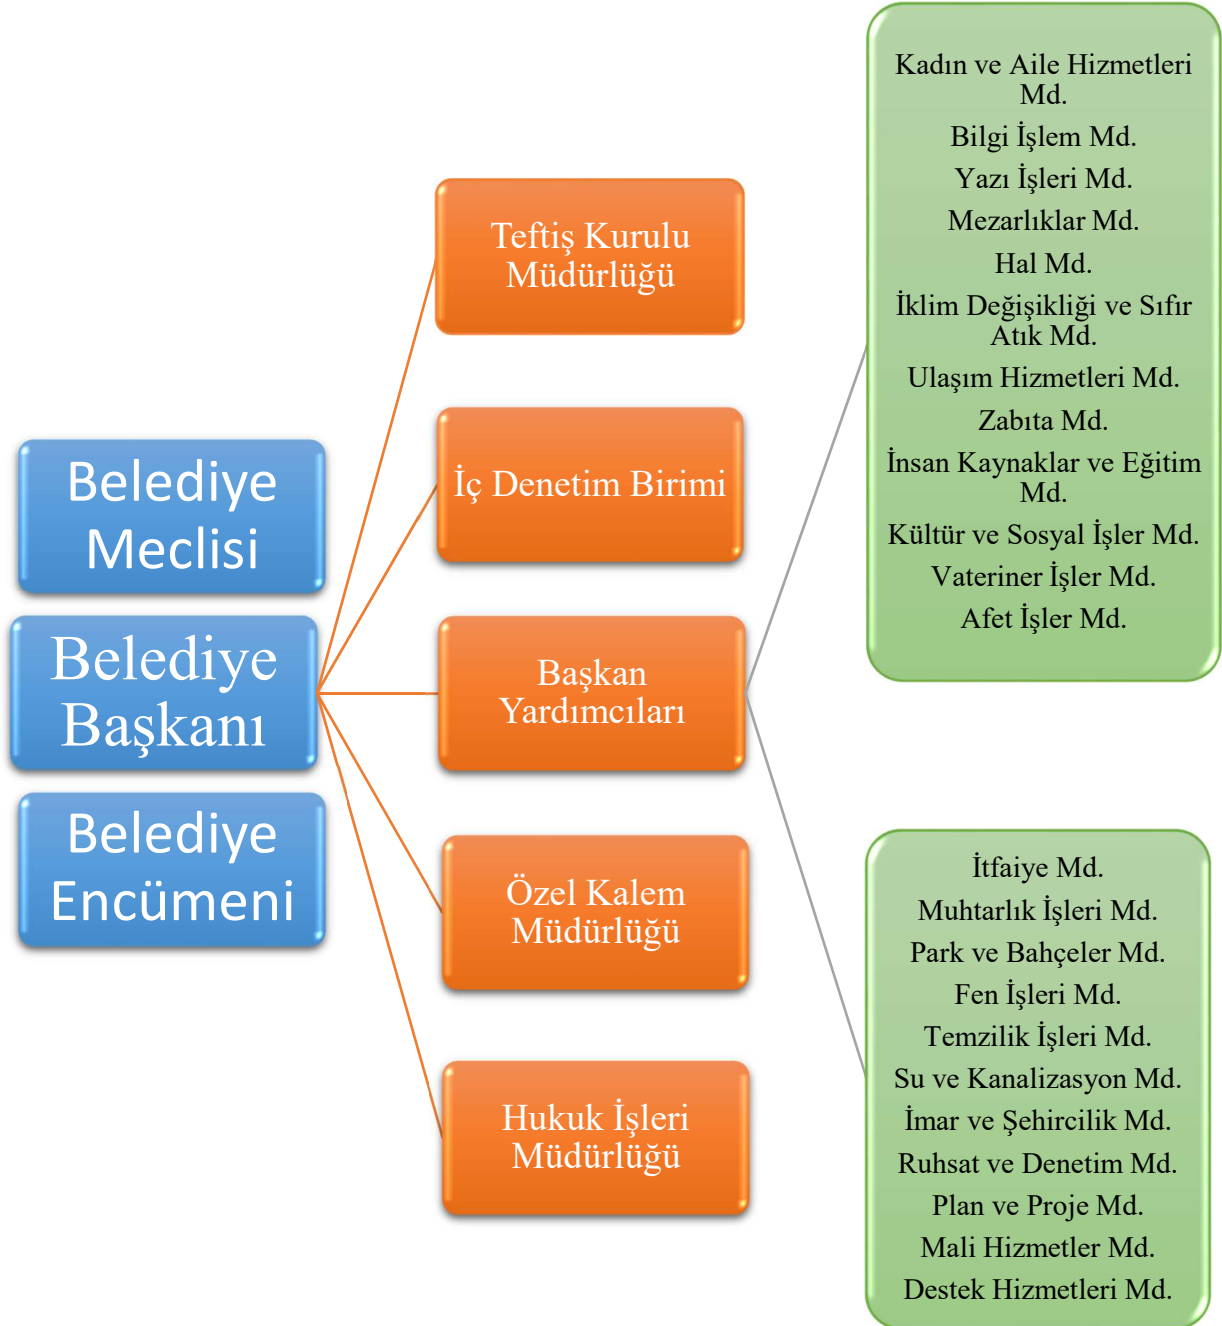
Belediye Meclisi

Belediye Başkanı

Belediye Encümeni

Teftiş Kurulu Müdürlüğü

İç Denetim Birimi

Başkan Yardımcıları

Özel Kalem Müdürlüğü

Hukuk İşleri Müdürlüğü

Kadın ve Aile Hizmetleri Md.
Bilgi İşlem Md.
Yazı İşleri Md.
Mezarlıklar Md.
Hal Md.
İklim Değişikliği ve Sıfır Atık Md.
Ulaşım Hizmetleri Md.
Zabıta Md.
İnsan Kaynaklar ve Eğitim Md.
Kültür ve Sosyal İşler Md.
Vateriner İşler Md.
Afet İşler Md.

İtfaiye Md.
Muhtarlık İşleri Md.
Park ve Bahçeler Md.
Fen İşleri Md.
Temzilik İşleri Md.
Su ve Kanalizasyon Md.
İmar ve Şehircilik Md.
Ruhsat ve Denetim Md.
Plan ve Proje Md.
Mali Hizmetler Md.
Destek Hizmetleri Md.